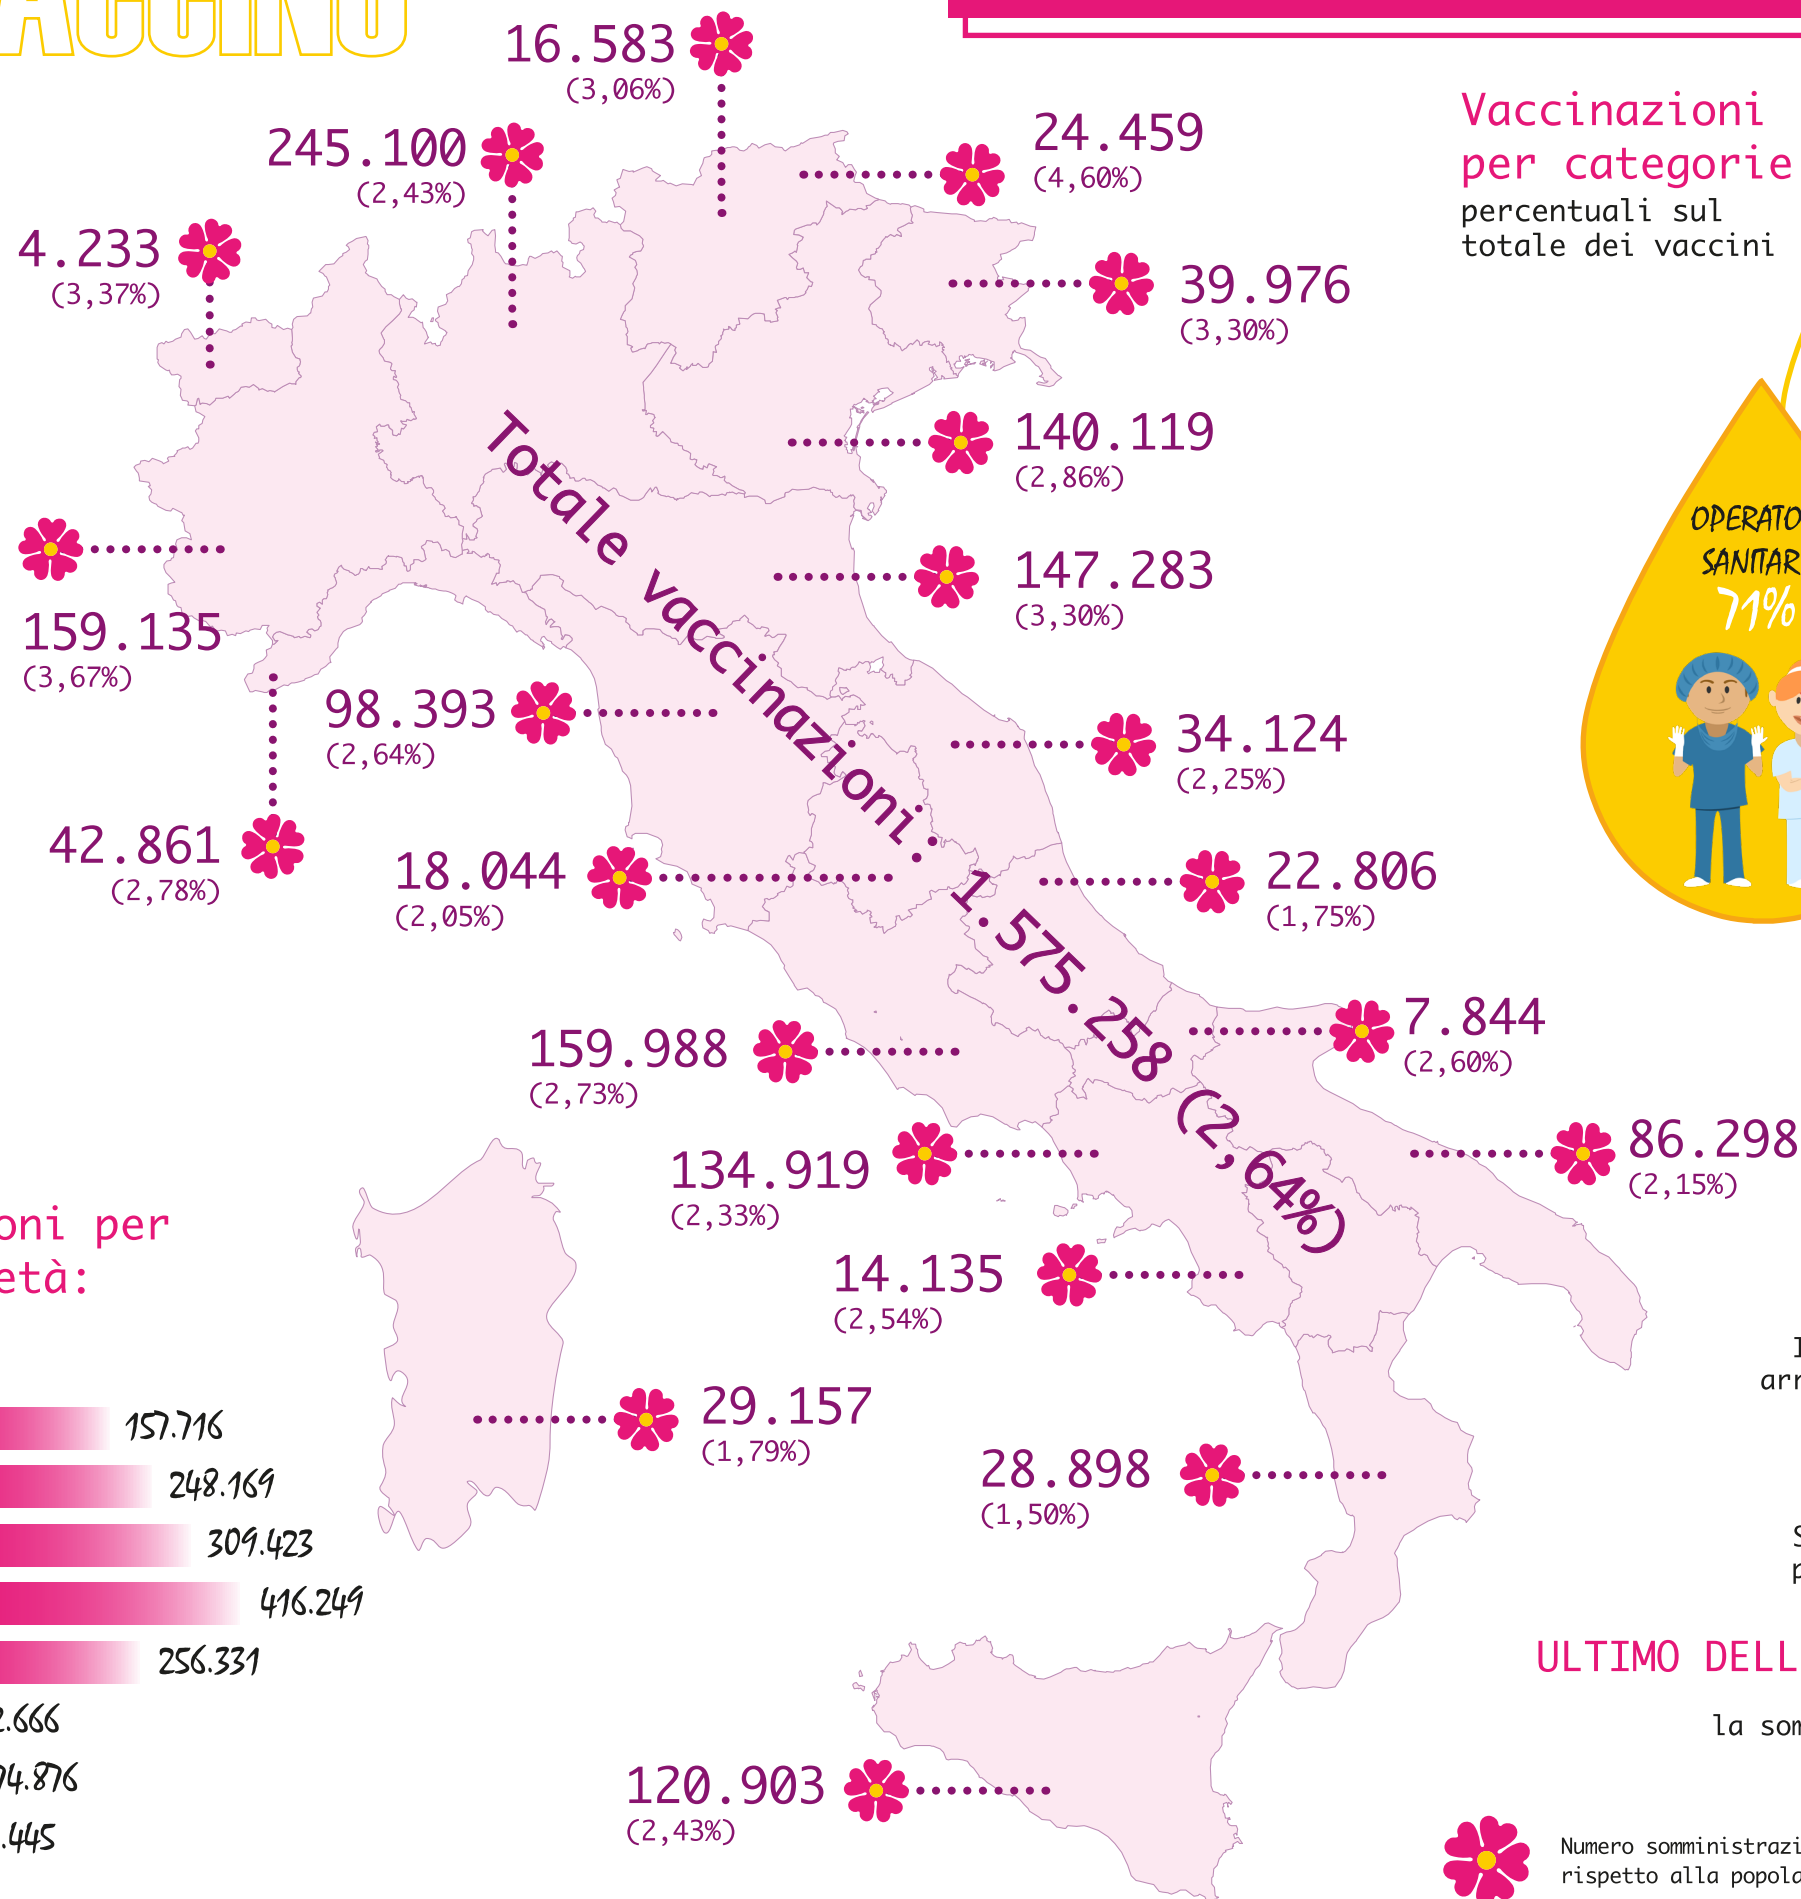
ACCINO

16.583
(3,06%)

245.100
(2,43%)

4.233
(3,37%)

24.459
(4,60%)

39.976
(3,30%)

Vaccinazioni per categorie
percentuali sul totale dei vaccini

140.119
(2,86%)

147.283
(3,30%)

159.135
(3,67%)

Totale vaccinazioni: 1.575.258 (2,64%)

OPERATO
SANITAR
71%

98.393
(2,64%)

34.124
(2,25%)

42.861
(2,78%)

18.044
(2,05%)

22.806
(1,75%)

7.844
(2,60%)

159.988
(2,73%)

134.919
(2,33%)

86.298
(2,15%)

oni per
età:

14.135
(2,54%)

I
arr

157.716
248.169
309.423
416.249
256.331
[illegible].666
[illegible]4.876
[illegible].445

29.157
(1,79%)

28.898
(1,50%)

S
p

ULTIMO DELL

la som

120.903
(2,43%)

Numero somministrazi
rispetto alla popola